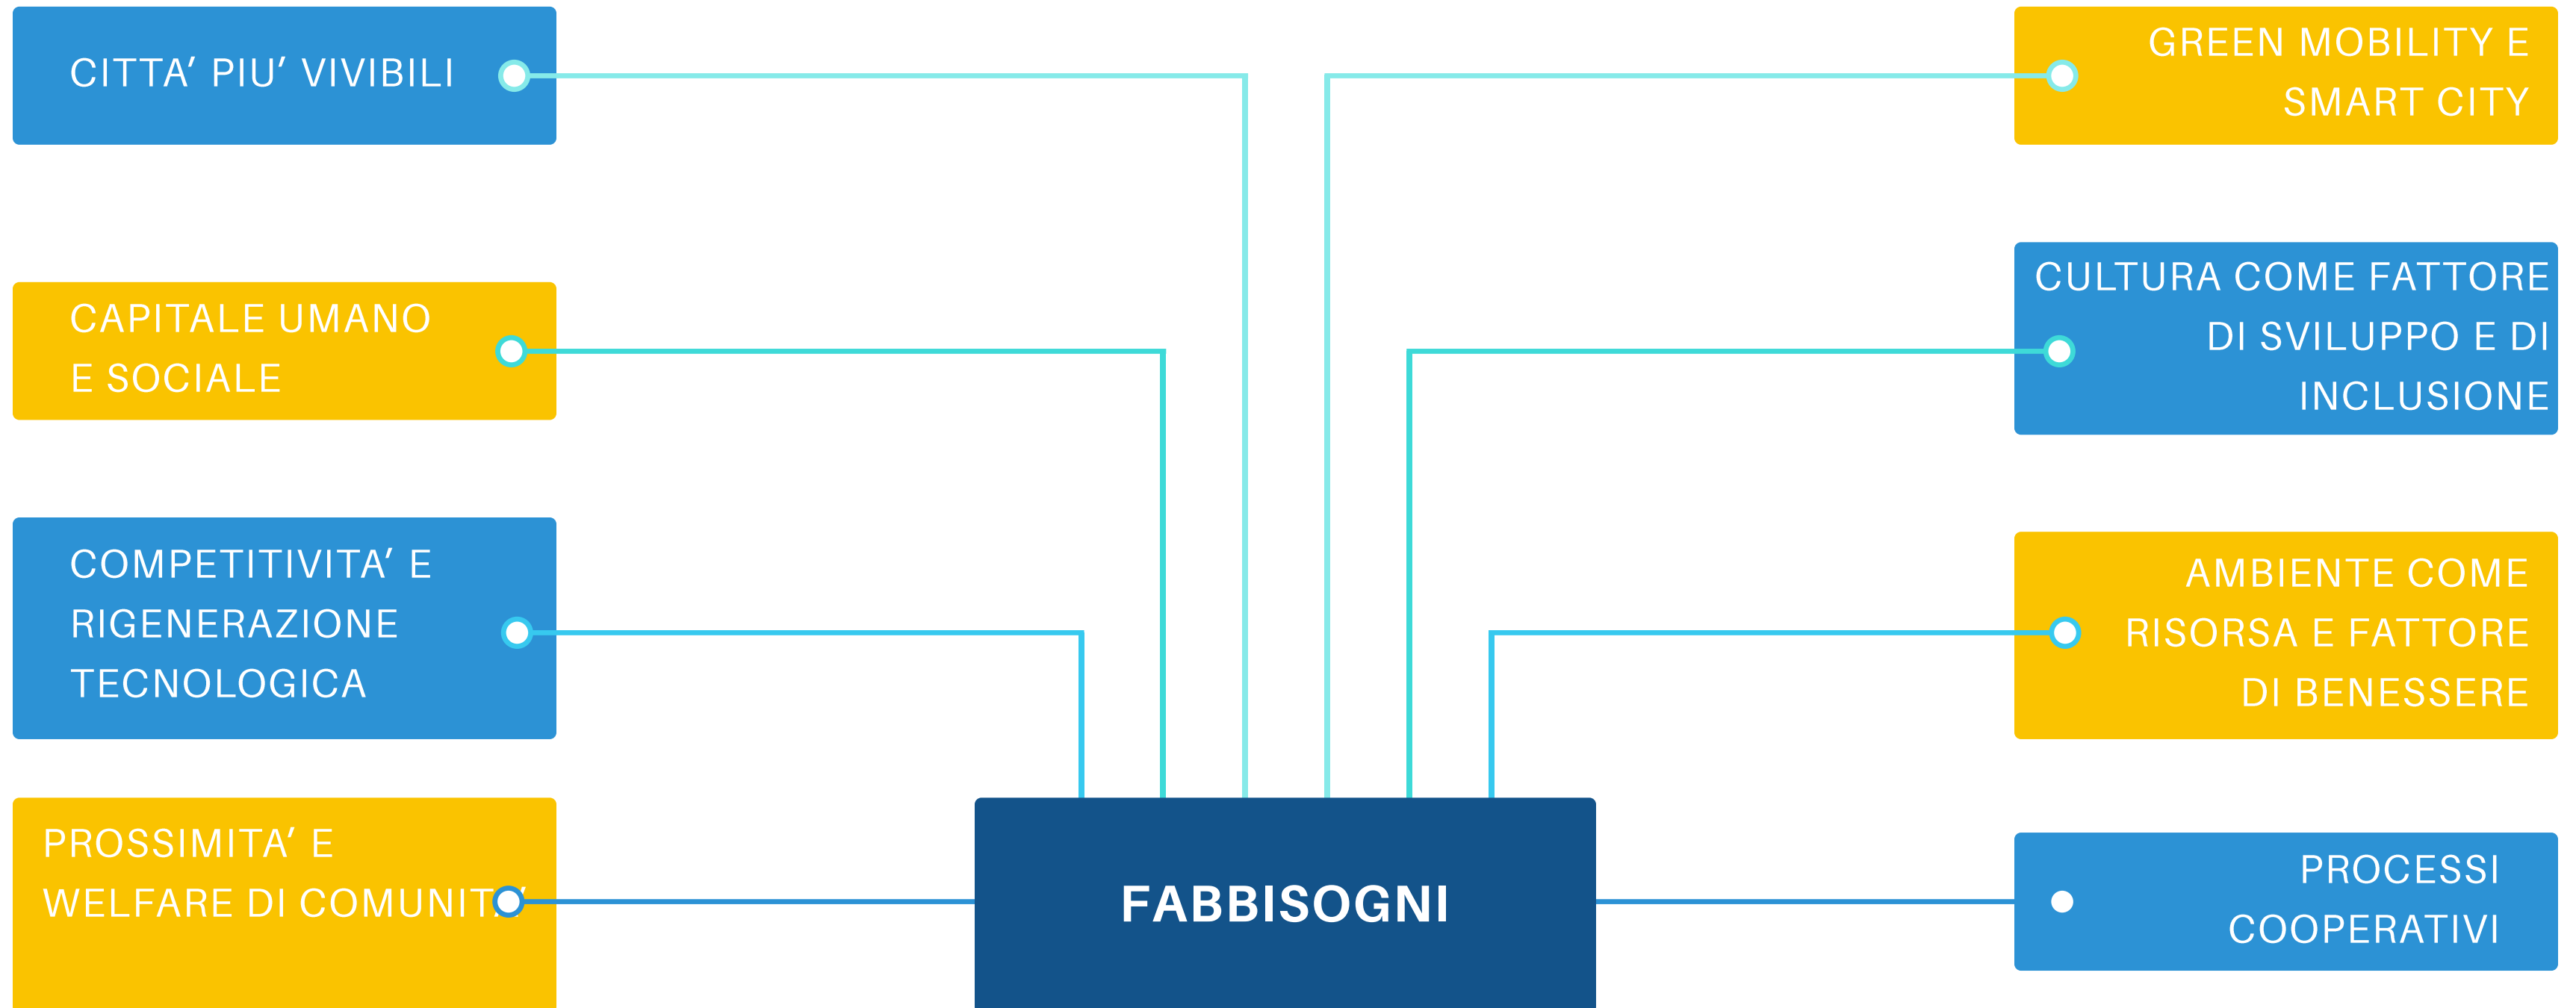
CITTA' PIU' VIVIBILI

GREEN MOBILITY E SMART CITY

CAPITALE UMANO E SOCIALE

CULTURA COME FATTORE DI SVILUPPO E DI INCLUSIONE

COMPETITIVITA' E RIGENERAZIONE TECNOLOGICA

AMBIENTE COME RISORSA E FATTORE DI BENESSERE

PROSSIMITA' E WELFARE DI COMUNITA'

FABBISOGNI

PROCESSI COOPERATIVI